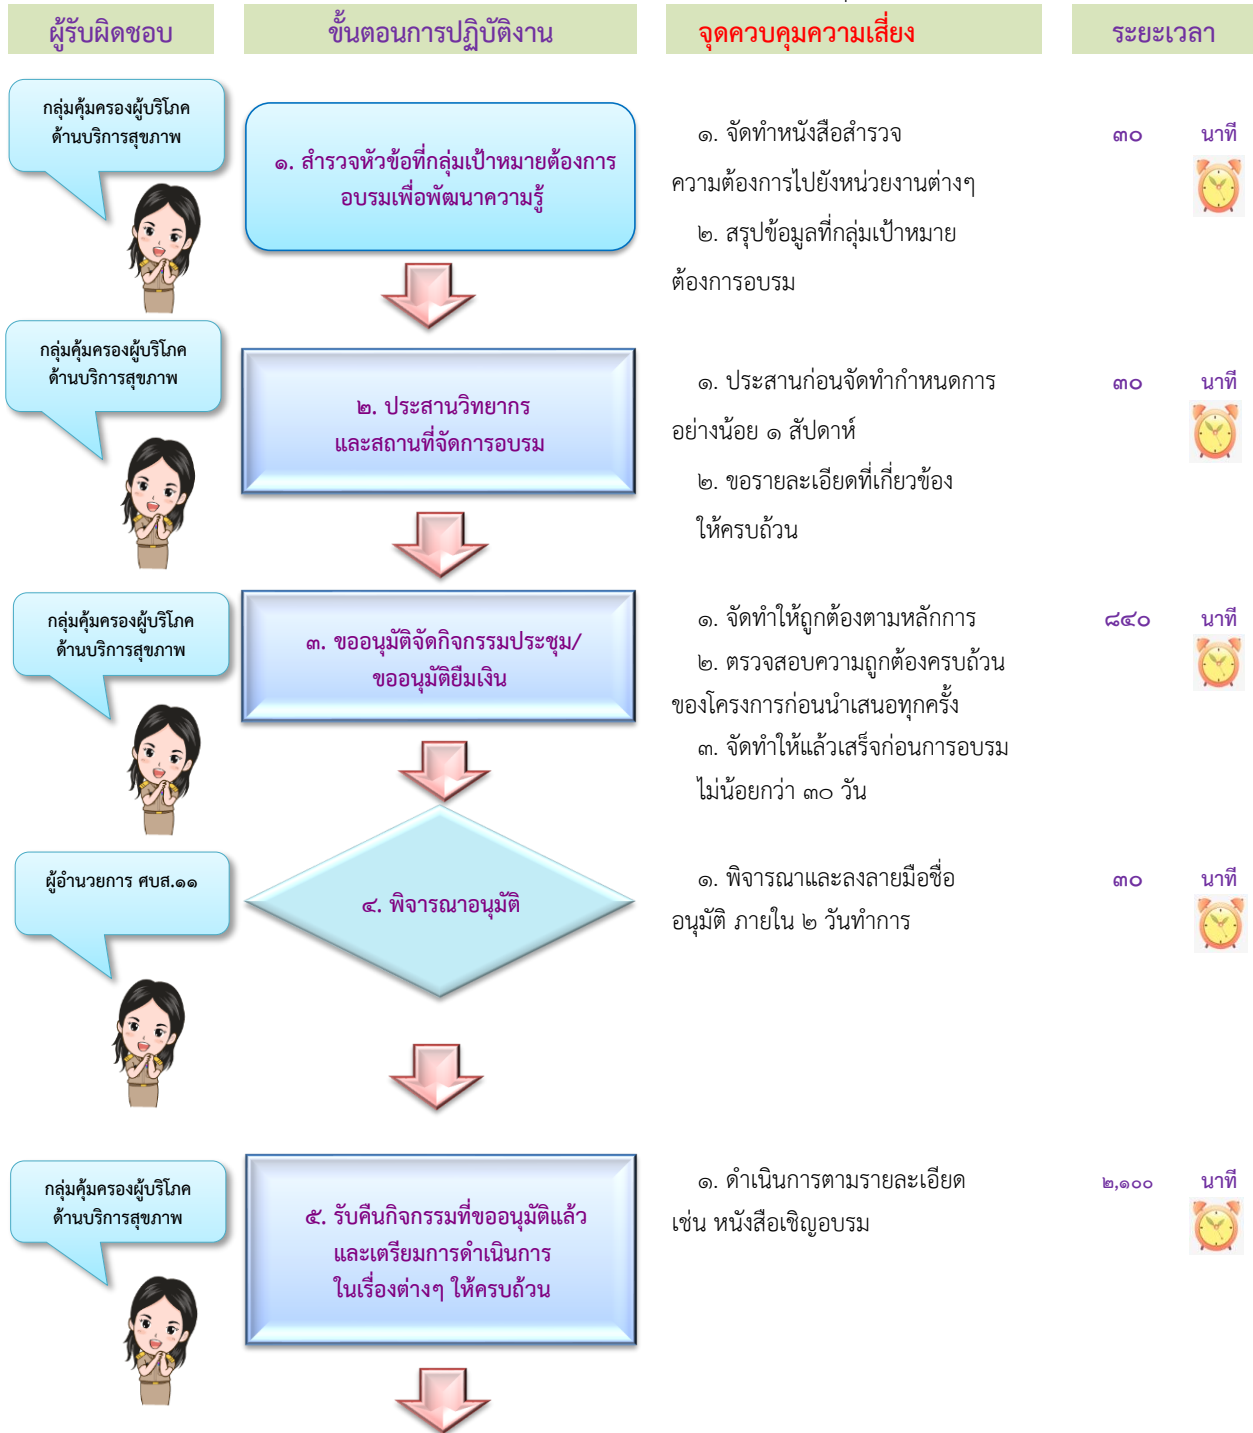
ผู้รับผิดชอบ

ขั้นตอนการปฏิบัติงาน

จุดควบคุมความเสี่ยง

ระยะเวลา

กลุ่มคุ้มครองผู้บริโภค ด้านบริการสุขภาพ

๑. สำรวจหัวข้อที่กลุ่มเป้าหมายต้องการอบรมเพื่อพัฒนาความรู้

๑. จัดทำหนังสือสำรวจความต้องการไปยังหน่วยงานต่างๆ

๒. สรุปข้อมูลที่กลุ่มเป้าหมายต้องการอบรม

๓๐ นาที

กลุ่มคุ้มครองผู้บริโภค ด้านบริการสุขภาพ

๒. ประสานวิทยากร และสถานที่จัดการอบรม

๑. ประสานก่อนจัดทำกำหนดการอย่างน้อย ๑ สัปดาห์

๒. ขอรายละเอียดที่เกี่ยวข้องให้ครบถ้วน

๓๐ นาที

กลุ่มคุ้มครองผู้บริโภค ด้านบริการสุขภาพ

๓. ขออนุมัติจัดกิจกรรมประชุม/ ขออนุมัติยืมเงิน

๑. จัดทำให้ถูกต้องตามหลักการ

๒. ตรวจสอบความถูกต้องครบถ้วนของโครงการก่อนนำเสนอทุกครั้ง

๓. จัดทำให้แล้วเสร็จก่อนการอบรมไม่น้อยกว่า ๓๐ วัน

๘๔๐ นาที

ผู้อำนวยการ ศบส.๑๑

๔. พิจารณาอนุมัติ

๑. พิจารณาและลงลายมือชื่ออนุมัติ ภายใน ๒ วันทำการ

๓๐ นาที

กลุ่มคุ้มครองผู้บริโภค ด้านบริการสุขภาพ

๕. รับคืนกิจกรรมที่ขออนุมัติแล้ว และเตรียมการดำเนินการในเรื่องต่างๆ ให้ครบถ้วน

๑. ดำเนินการตามรายละเอียด เช่น หนังสือเชิญอบรม

๒,๑๐๐ นาที